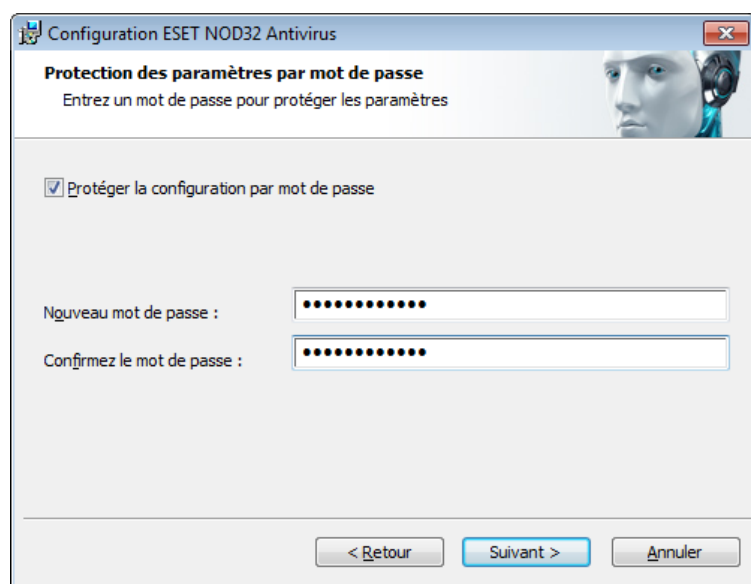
Configuration ESET NOD32 Antivirus

Protection des paramètres par mot de passe

Entrez un mot de passe pour protéger les paramètres

Protéger la configuration par mot de passe

Nouveau mot de passe :

••••••••••••

Confirmez le mot de passe :

••••••••••••

< Retour

Suivant >

Annuler